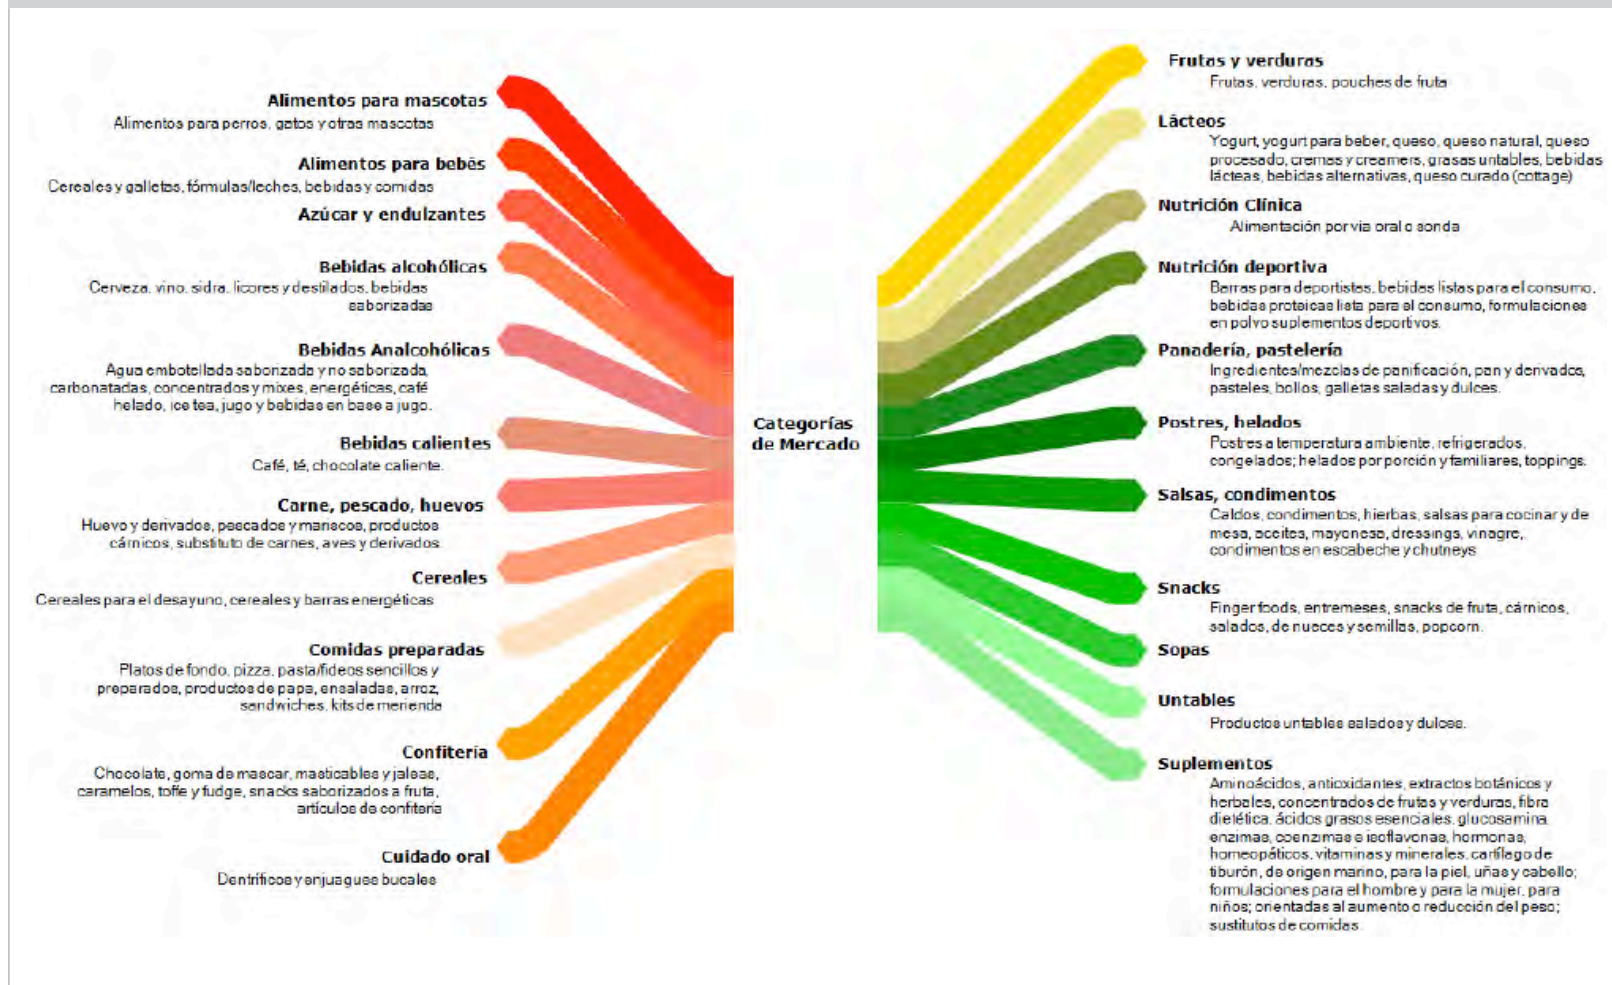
Alimentos para mascotas
Alimentos para perros, gatos y otras mascotas

Alimentos para bebés
Cereales y galletas, fórmulas/leches, bebidas y comidas

Azúcar y endulzantes

Bebidas alcohólicas
Cerveza, vino, sidra, licores y destilados, bebidas saborizadas

Bebidas Analcohólicas
Agua embotellada saborizada y no saborizada, carbonatadas, concentrados y mixes, energéticas, café helado, ice tea, jugo y bebidas en base a jugo.

Bebidas calientes
Café, té, chocolate caliente.

Carne, pescado, huevos
Huevo y derivados, pescados y mariscos, productos cárnicos, substituto de carnes, aves y derivados

Cereales
Cereales para el desayuno, cereales y barras energéticas

Comidas preparadas
Platos de fondo, pizza, pasta/fideos sencillos y preparados, productos de papa, ensaladas, arroz, sandwiches, kits de merienda

Confitería
Chocolate, goma de mascar, masticables y jaleas, caramelos, toffe y fudge, snacks saborizados a fruta, artículos de confitería

Cuidado oral
Dentríficos y enjuagues bucales

Categorías de Mercado

Frutas y verduras
Frutas, verduras, pouches de fruta

Lácteos
Yogurt, yogurt para beber, queso, queso natural, queso procesado, cremas y creamers, grasas untables, bebidas lácteas, bebidas alternativas, queso curado (cottage)

Nutrición Clínica
Alimentación por vía oral o sonda

Nutrición deportiva
Barras para deportistas, bebidas listas para el consumo, bebidas proteicas lista para el consumo, formulaciones en polvo suplementos deportivos.

Panadería, pastelería
Ingredientes/mezclas de panificación, pan y derivados, pasteles, bollos, galletas saladas y dulces.

Postres, helados
Postres a temperatura ambiente, refrigerados, congelados; helados por porción y familiares, toppings.

Salsas, condimentos
Caldos, condimentos, hierbas, salsas para cocinar y de mesa, aceites, mayonesa, dressings, vinagre, condimentos en escabeche y chutneys

Snacks
Finger foods, entremeses, snacks de fruta, cárnicos, salados, de nueces y semillas, popcorn.

Sopas

Untables
Productos untables salados y dulces.

Suplementos
Aminoácidos, antioxidantes, extractos botánicos y herbales, concentrados de frutas y verduras, fibra dietética, ácidos grasos esenciales, glucosamina, enzimas, coenzimas e isoflavonas, hormonas, homeopáticos, vitaminas y minerales, cartílago de tiburón, de origen marino, para la piel, uñas y cabello; formulaciones para el hombre y para la mujer, para niños; orientadas al aumento o reducción del peso; sustitutos de comidas